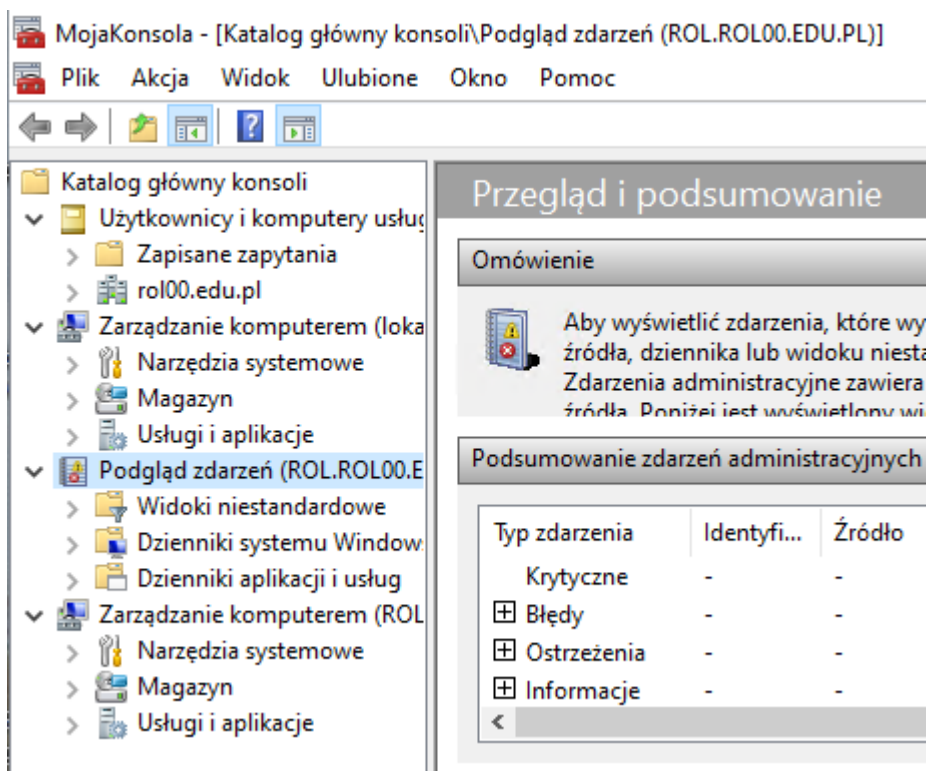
MojaKonsola - [Katalog główny konsoli\Podgląd zdarzeń (ROL.ROL00.EDU.PL)]

Plik Akcja Widok Ulubione Okno Pomoc

Katalog główny konsoli
Użytkownicy i komputery usłu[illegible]
Zapisane zapytania
rol00.edu.pl
Zarządzanie komputerem (loka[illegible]
Narzędzia systemowe
Magazyn
Usługi i aplikacje
Podgląd zdarzeń (ROL.ROL00.E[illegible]
Widoki niestandardowe
Dzienniki systemu Window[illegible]
Dzienniki aplikacji i usług
Zarządzanie komputerem (ROL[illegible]
Narzędzia systemowe
Magazyn
Usługi i aplikacje

Przegląd i podsumowanie

Omówienie

Aby wyświetlić zdarzenia, które wy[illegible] źródła, dziennika lub widoku niesta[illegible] Zdarzenia administracyjne zawiera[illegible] źródła. Poniżej jest wyświetlony wi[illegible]

Podsumowanie zdarzeń administracyjnych

| Typ zdarzenia | Identyfi... | Źródło |
|---|---|---|
| Krytyczne | - | - |
| ⊞ Błędy | - | - |
| ⊞ Ostrzeżenia | - | - |
| ⊞ Informacje | - | - |